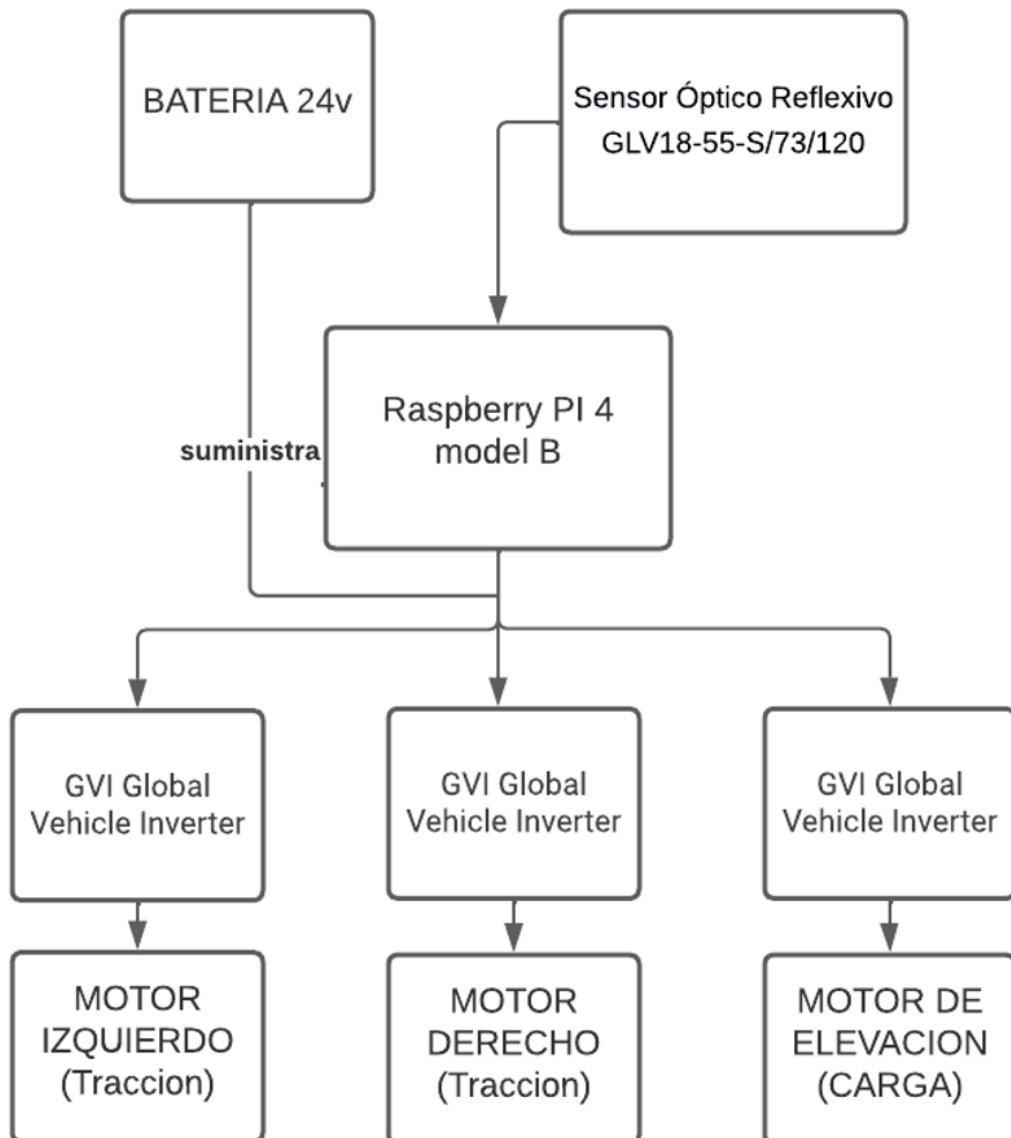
BATERIA 24v

Sensor Óptico Reflexivo GLV18-55-S/73/120

suministra

Raspberry PI 4 model B

GVI Global Vehicle Inverter

GVI Global Vehicle Inverter

GVI Global Vehicle Inverter

MOTOR IZQUIERDO (Traccion)

MOTOR DERECHO (Traccion)

MOTOR DE ELEVACION (CARGA)